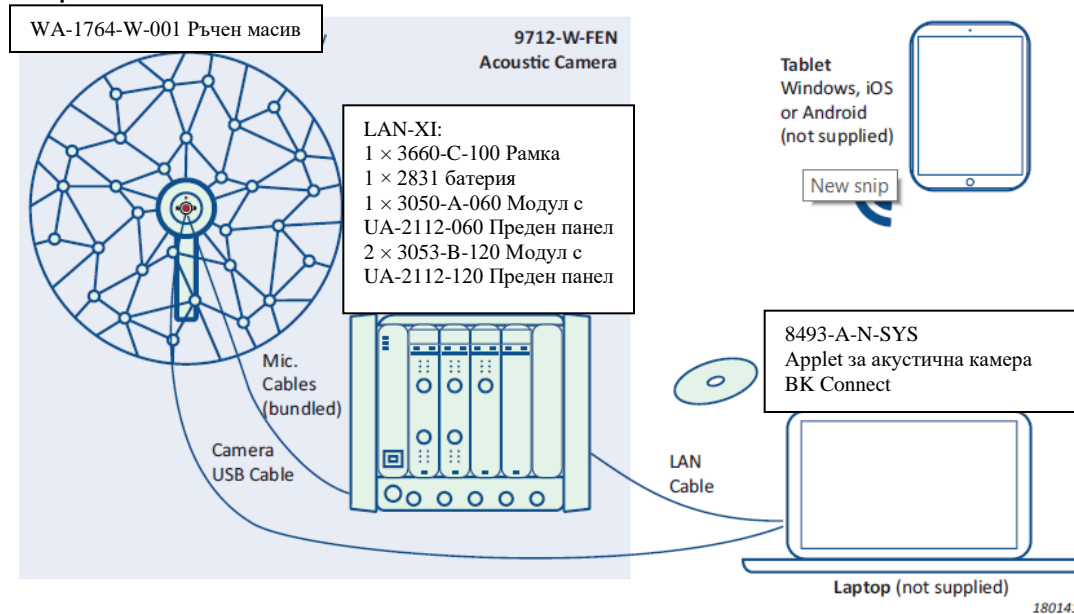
WA-1764-W-001 Ръчен масив

9712-W-FEN
Acoustic Camera

LAN-XI:
1 × 3660-C-100 Рамка
1 × 2831 батерия
1 × 3050-A-060 Модул с UA-2112-060 Преден панел
2 × 3053-B-120 Модул с UA-2112-120 Преден панел

Tablet
Windows, iOS or Android
(not supplied)

New snip

8493-A-N-SYS
Applet за акустична камера
BK Connect

Mic. Cables (bundled)

Camera USB Cable

LAN Cable

Laptop (not supplied)

18014.